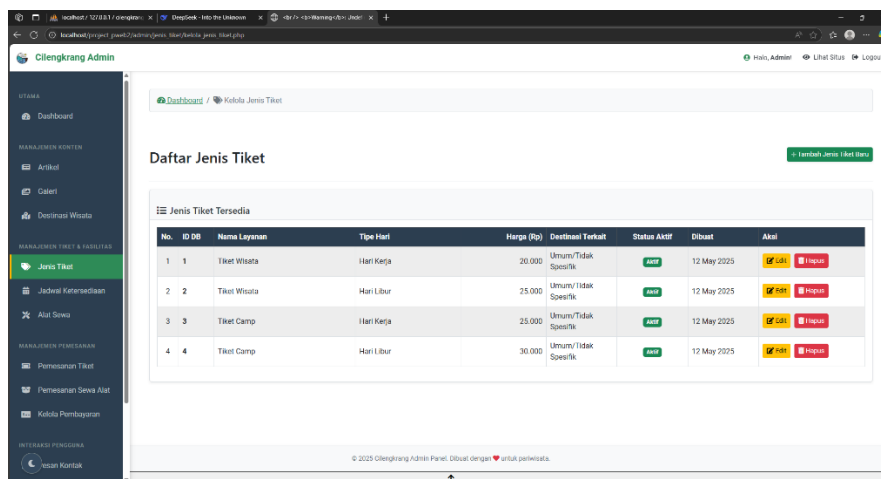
localhost / 127.0.0.1 / cilengkranc | DeepSeek - Into the Unknown | <br /> <b>Warning</b>: Undef | +

localhost/project_pweb2/admin/jenis_tiket/kelola_jenis_tiket.php

Cilengkrang Admin

Halo, Admin! Lihat Situs Logou

UTAMA
Dashboard

MANAJEMEN KONTEN
Artikel
Galeri
Destinasi Wisata

MANAJEMEN TIKET & FASILITAS
Jenis Tiket
Jadwal Ketersediaan
Alat Sewa

MANAJEMEN PEMESANAN
Pemesanan Tiket
Pemesanan Sewa Alat
Kelola Pembayaran

INTERAKSI PENGGUNA
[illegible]esan Kontak

Dashboard / Kelola Jenis Tiket

Daftar Jenis Tiket

+ Tambah Jenis Tiket Baru

Jenis Tiket Tersedia

| No. | ID DB | Nama Layanan | Tipe Hari | Harga (Rp) | Destinasi Terkait | Status Aktif | Dibuat | Aksi |
|---|---|---|---|---|---|---|---|---|
| 1 | 1 | Tiket Wisata | Hari Kerja | 20.000 | Umum/Tidak Spesifik | Aktif | 12 May 2025 | Edit Hapus |
| 2 | 2 | Tiket Wisata | Hari Libur | 25.000 | Umum/Tidak Spesifik | Aktif | 12 May 2025 | Edit Hapus |
| 3 | 3 | Tiket Camp | Hari Kerja | 25.000 | Umum/Tidak Spesifik | Aktif | 12 May 2025 | Edit Hapus |
| 4 | 4 | Tiket Camp | Hari Libur | 30.000 | Umum/Tidak Spesifik | Aktif | 12 May 2025 | Edit Hapus |

© 2025 Cilengkrang Admin Panel. Dibuat dengan ♥ untuk pariwisata.